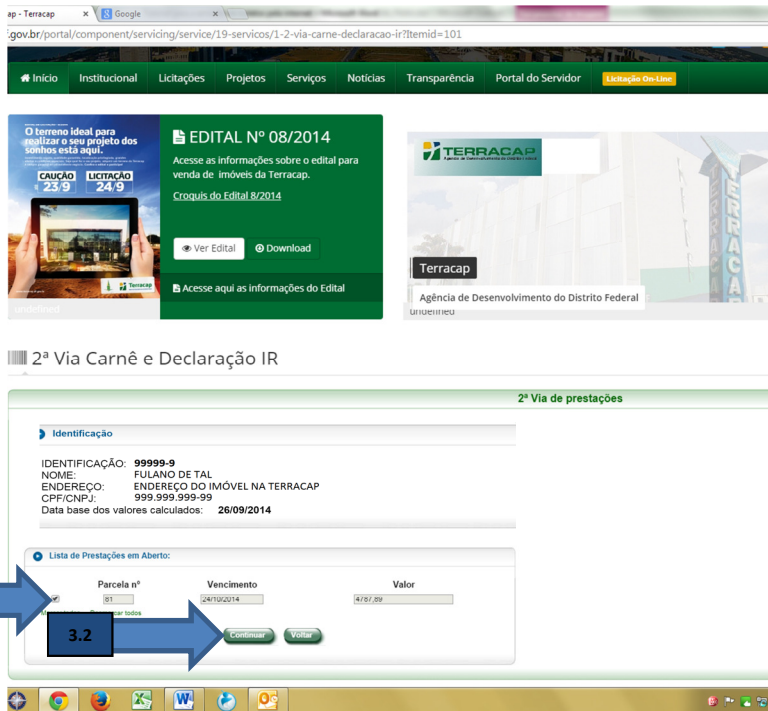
ap - Terracap × Google ×

.gov.br/portal/component/servicing/service/19-servicos/1-2-via-carne-declaracao-ir?Itemid=101

Início Institucional Licitações Projetos Serviços Notícias Transparência Portal do Servidor Licitação On-Line

O terreno ideal para realizar o seu projeto dos sonhos está aqui.

CAUÇÃO 23/9 LICITAÇÃO 24/9

Terracap

undefined

EDITAL Nº 08/2014

Acesse as informações sobre o edital para venda de imóveis da Terracap.

Croquis do Edital 8/2014

Ver Edital Download

Acesse aqui as informações do Edital

TERRACAP

Terracap

Agência de Desenvolvimento do Distrito Federal

undefined

2ª Via Carnê e Declaração IR

2ª Via de prestações

Identificação

IDENTIFICAÇÃO: 99999-9
NOME: FULANO DE TAL
ENDEREÇO: ENDEREÇO DO IMÓVEL NA TERRACAP
CPF/CNPJ: 999.999.999-99
Data base dos valores calculados: 26/09/2014

Lista de Prestações em Aberto:

| | Parcela nº | Vencimento | Valor |
|---|---|---|---|
| ✔ | 61 | 24/10/2014 | 4787,89 |

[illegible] todos

3.2

Continuar Voltar